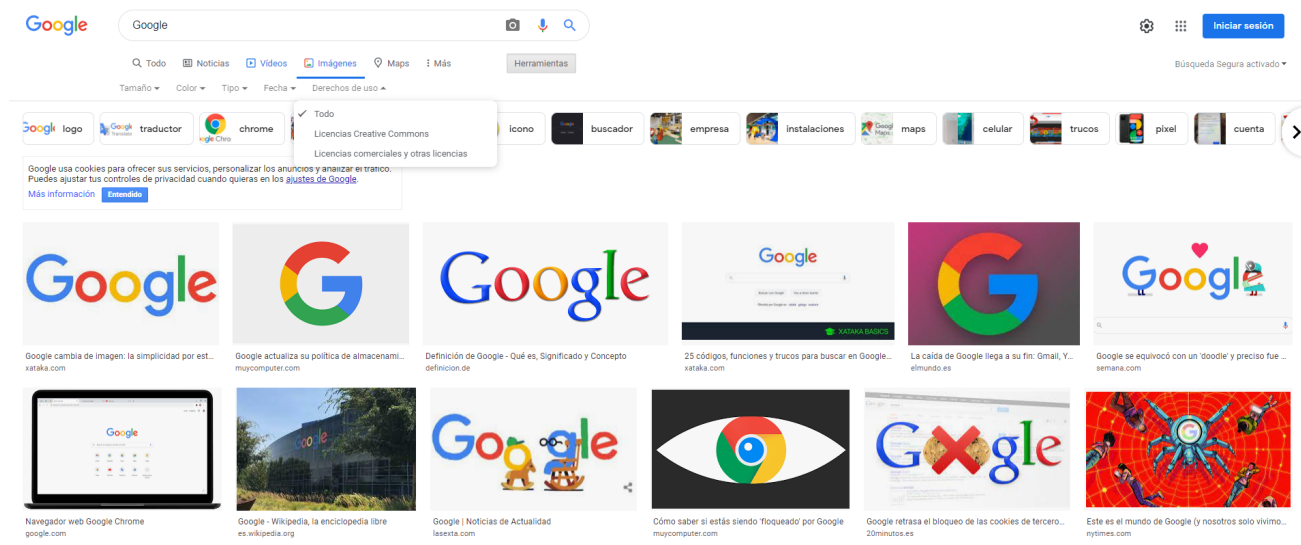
Google

Google

Iniciar sesión

Todo Noticias Vídeos Imágenes Maps Más

Herramientas

Búsqueda Segura activado

Tamaño Color Tipo Fecha Derechos de uso

Todo

Licencias Creative Commons

Licencias comerciales y otras licencias

Google logo

traductor

chrome

icono

buscador

empresa

instalaciones

maps

celular

trucos

pixel

cuenta

Google usa cookies para ofrecer sus servicios, personalizar los anuncios y analizar el tráfico. Puedes ajustar tus controles de privacidad cuando quieras en los ajustes de Google.

Más información Entendido

Google

Google cambia de imagen: la simplicidad por est...
xataka.com

Google actualiza su política de almacenami...
muycomputer.com

Google

Definición de Google - Qué es, Significado y Concepto
definicion.de

Google

XATAKA BASICS

25 códigos, funciones y trucos para buscar en Google...
xataka.com

La caída de Google llega a su fin: Gmail, Y...
elmundo.es

Google se equivocó con un 'doodle' y preciso fue ...
semana.com

Google

Navegador web Google Chrome
google.com

Google - Wikipedia, la enciclopedia libre
es.wikipedia.org

Google | Noticias de Actualidad
lasexta.com

Cómo saber si estás siendo 'floqueado' por Google
muycomputer.com

Google retrasa el bloqueo de las cookies de tercero...
20minutos.es

Este es el mundo de Google (y nosotros solo vivimo...
nytimes.com